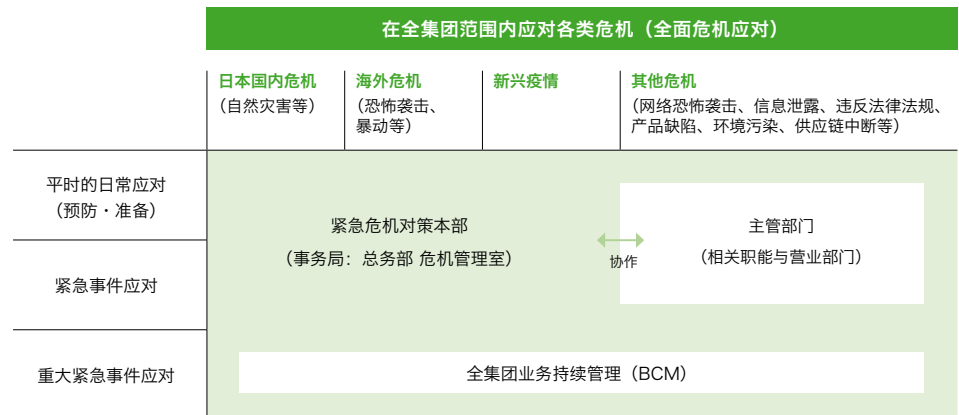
在全集团范围内应对各类危机（全面危机应对）

日本国内危机
（自然灾害等）

海外危机
（恐怖袭击、暴动等）

新兴疫情

其他危机
（网络恐怖袭击、信息泄露、违反法律法规、产品缺陷、环境污染、供应链中断等）

平时的日常应对
（预防・准备）

紧急事件应对

重大紧急事件应对

紧急危机对策本部
（事务局：总务部 危机管理室）

协作

主管部门
（相关职能与营业部门）

全集团业务持续管理（BCM）